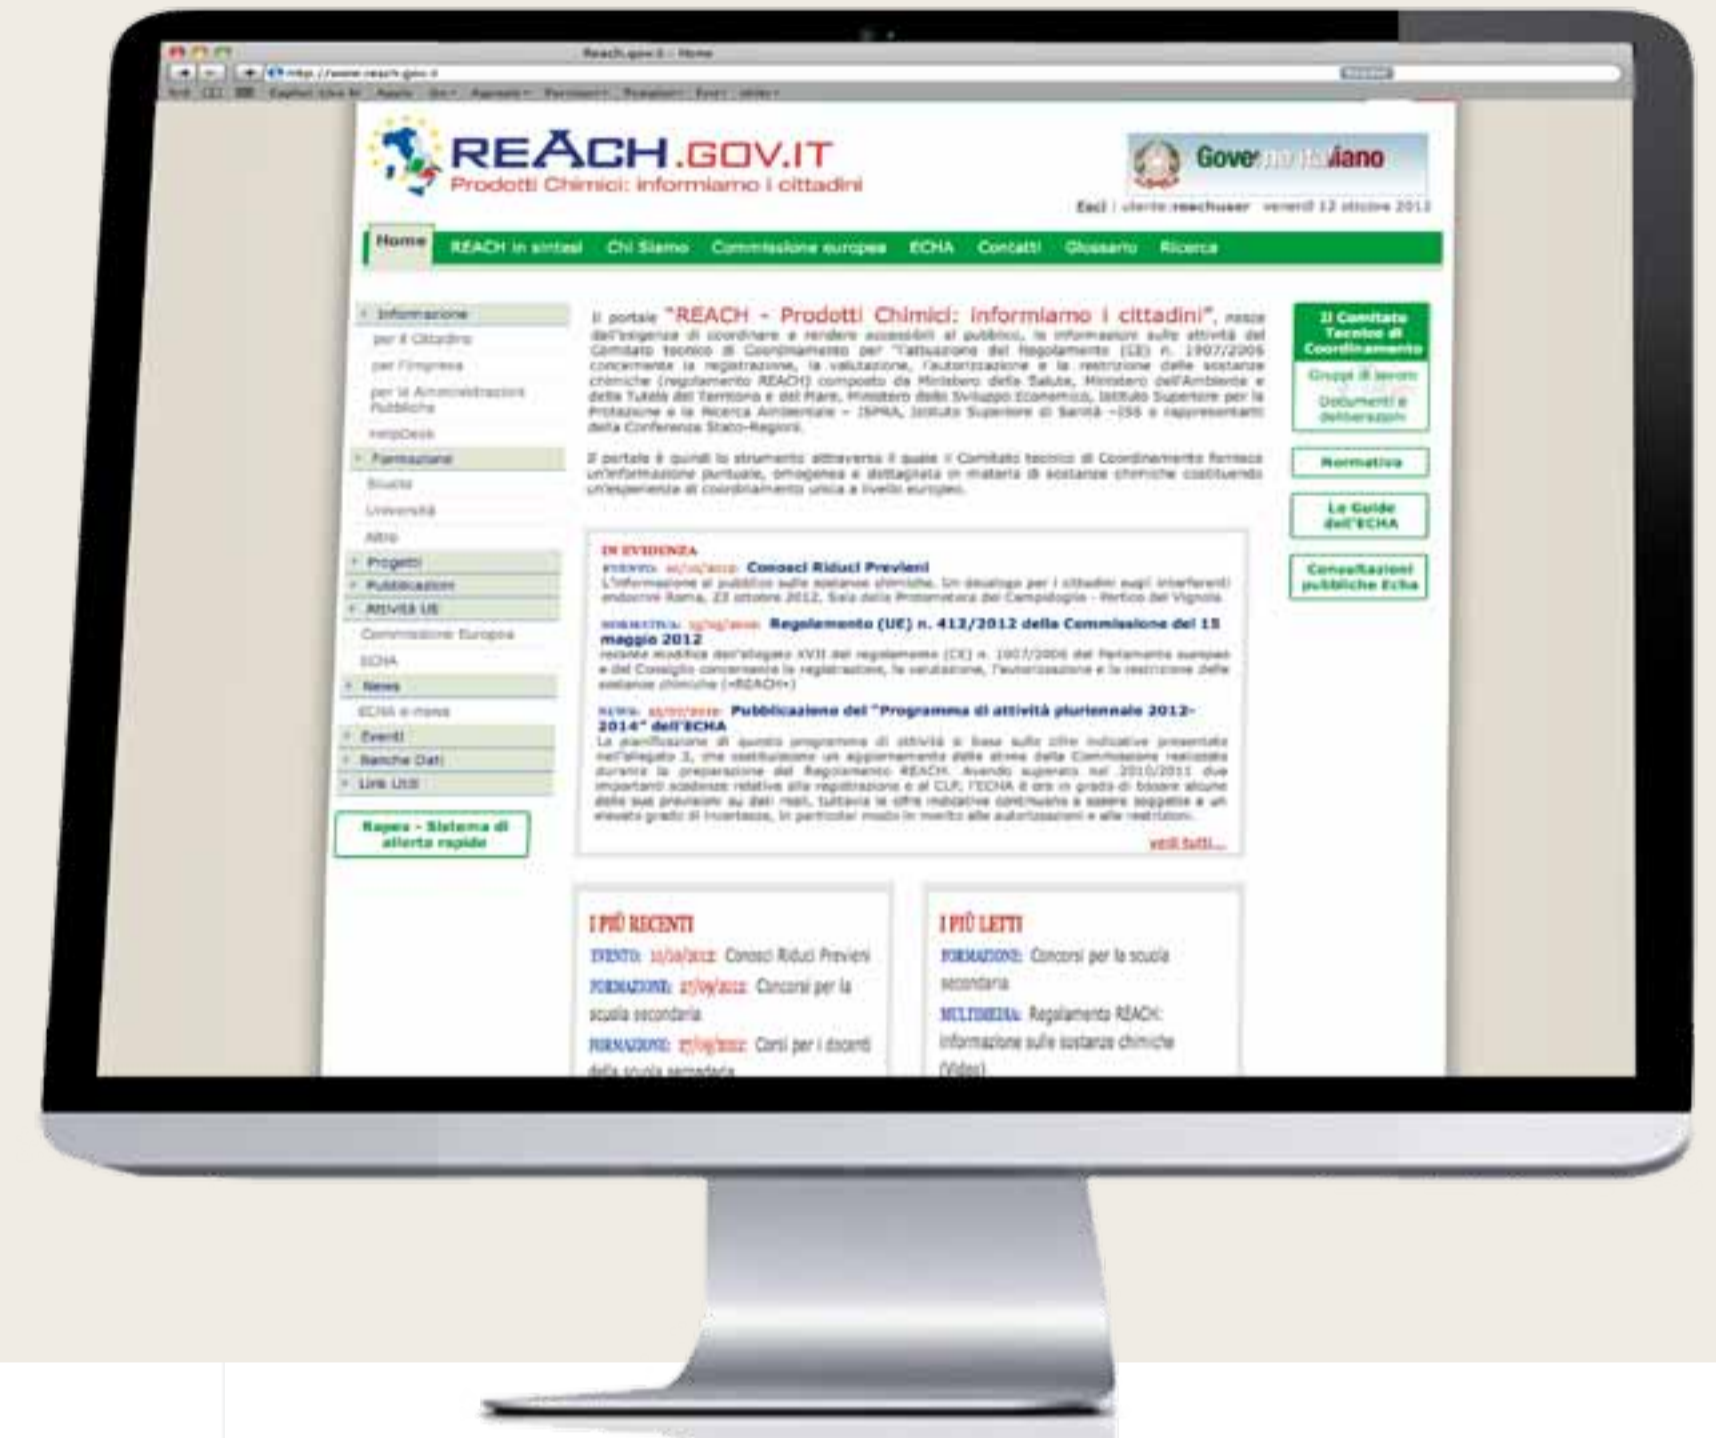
Reach.gov.it - Home

http://www.reach.gov.it

REACH.GOV.IT
Prodotti Chimici: informiamo i cittadini

Gove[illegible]liano

Esci | utente:reachuser venerdì 12 ottobre 2012

Home REACH in sintesi Chi Siamo Commissione europea ECHA Contatti Glossario Ricerca

Informazione
per il Cittadino
per l'Impresa
per la Amministrazione Pubblica
HelpDesk
Formazione
Scuola
Università
Altro
Progetti
Pubblicazioni
Attività UE
Commissione Europea
ECHA
News
ECHA e-news
Eventi
Banche Dati
Link Utili

Rapex - Sistema di allerta rapida

Il portale "REACH - Prodotti Chimici: informiamo i cittadini", nasce dall'esigenza di coordinare e rendere accessibili al pubblico, le informazioni sulle attività del Comitato tecnico di Coordinamento per l'attuazione del Regolamento (CE) n. 1907/2006 concernente la registrazione, la valutazione, l'autorizzazione e la restrizione delle sostanze chimiche (regolamento REACH) composto da Ministero della Salute, Ministero dell'Ambiente e della Tutela del Territorio e del Mare, Ministero dello Sviluppo Economico, Istituto Superiore per la Protezione e la Ricerca Ambientale - ISPRA, Istituto Superiore di Sanità - ISS e rappresentanti della Conferenza Stato-Regioni.

Il portale è quindi lo strumento attraverso il quale il Comitato tecnico di Coordinamento fornisce un'informazione puntuale, omogenea e dettagliata in materia di sostanze chimiche costituendo un'esperienza di coordinamento unica a livello europeo.

IN EVIDENZA
EVENTO: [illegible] Conosci Riduci Previeni
L'informazione al pubblico sulle sostanze chimiche. Un decalogo per i cittadini sugli interferenti endocrini Roma, 23 ottobre 2012, Sala della Protomoteca del Campidoglio - Portico del Vignola

NORMATIVA: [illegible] Regolamento (UE) n. 412/2012 della Commissione del 15 maggio 2012
recante modifica dell'allegato XVII del regolamento (CE) n. 1907/2006 del Parlamento europeo e del Consiglio concernente la registrazione, la valutazione, l'autorizzazione e la restrizione delle sostanze chimiche («REACH»)

NEWS: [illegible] Pubblicazione del "Programma di attività pluriennale 2012-2014" dell'ECHA
La pianificazione di questo programma di attività si basa sulle cifre indicative presentate nell'allegato 3, che costituiscono un aggiornamento delle stime della Commissione realizzate durante la preparazione del Regolamento REACH. Avendo superato nel 2010/2011 due importanti scadenze relative alla registrazione e al CLP, l'ECHA è ora in grado di basare alcune delle sue previsioni su dati reali, tuttavia le cifre indicative continuano a essere soggette a un elevato grado di incertezza, in particolar modo in merito alle autorizzazioni e alle restrizioni.
vedi tutti...

I PIÙ RECENTI
EVENTO: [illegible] Conosci Riduci Previeni
FORMAZIONE: 27/09/2012 Concorsi per la scuola secondaria
FORMAZIONE: 27/09/2012 Corsi per i docenti della scuola secondaria

I PIÙ LETTI
FORMAZIONE: Concorsi per la scuola secondaria
MULTIMEDIA: Regolamento REACH: informazione sulle sostanze chimiche (Video)

Il Comitato Tecnico di Coordinamento
Gruppi di lavoro
Documenti e deliberazioni

Normativa

Le Guide dell'ECHA

Consultazioni pubbliche Echa